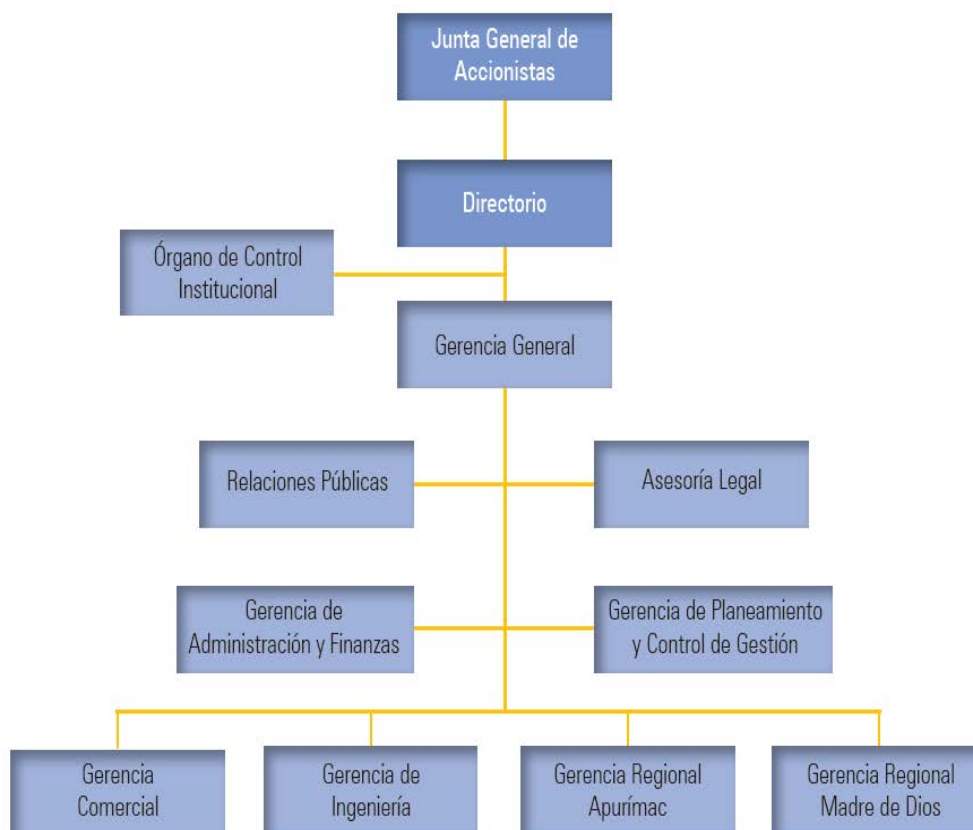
Junta General de Accionistas

Directorio

Órgano de Control Institucional

Gerencia General

Relaciones Públicas

Asesoría Legal

Gerencia de Administración y Finanzas

Gerencia de Planeamiento y Control de Gestión

Gerencia Comercial

Gerencia de Ingeniería

Gerencia Regional Apurímac

Gerencia Regional Madre de Dios